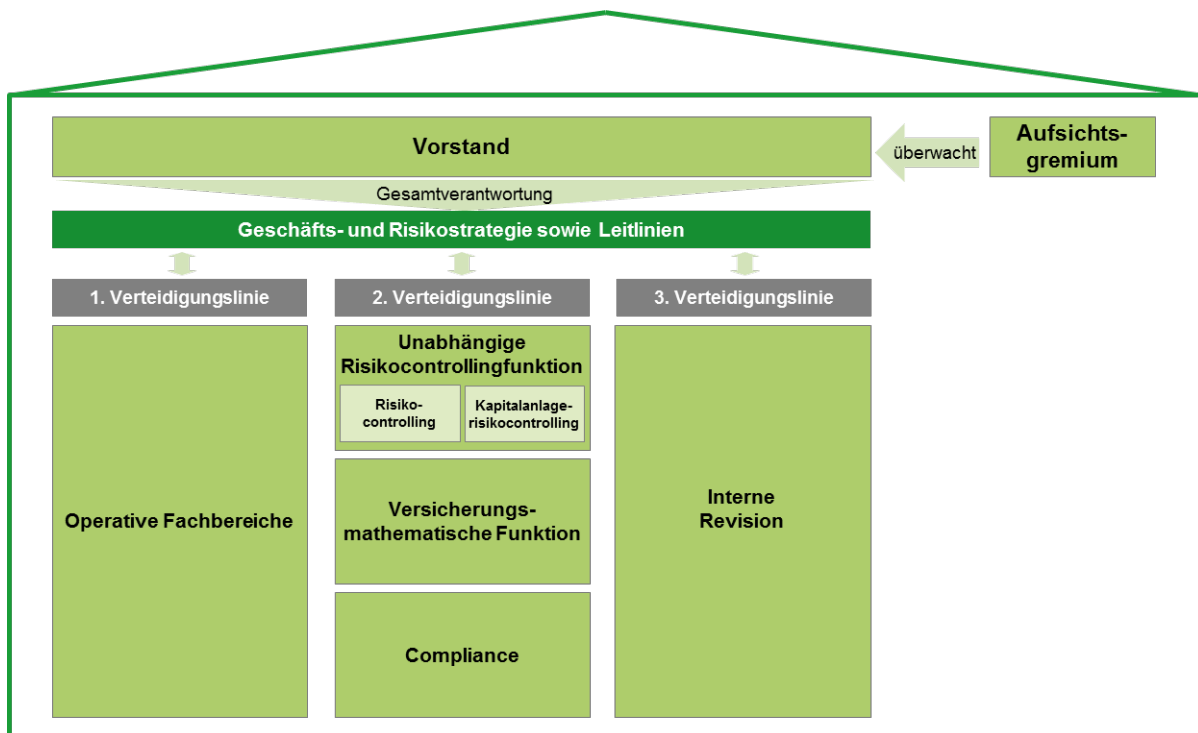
Vorstand

überwacht

Aufsichtsgremium

Gesamtverantwortung

Geschäfts- und Risikostrategie sowie Leitlinien

1. Verteidigungslinie

2. Verteidigungslinie

3. Verteidigungslinie

Operative Fachbereiche

Unabhängige Risikocontrollingfunktion

Risikocontrolling

Kapitalanlagerisikocontrolling

Versicherungsmathematische Funktion

Compliance

Interne Revision